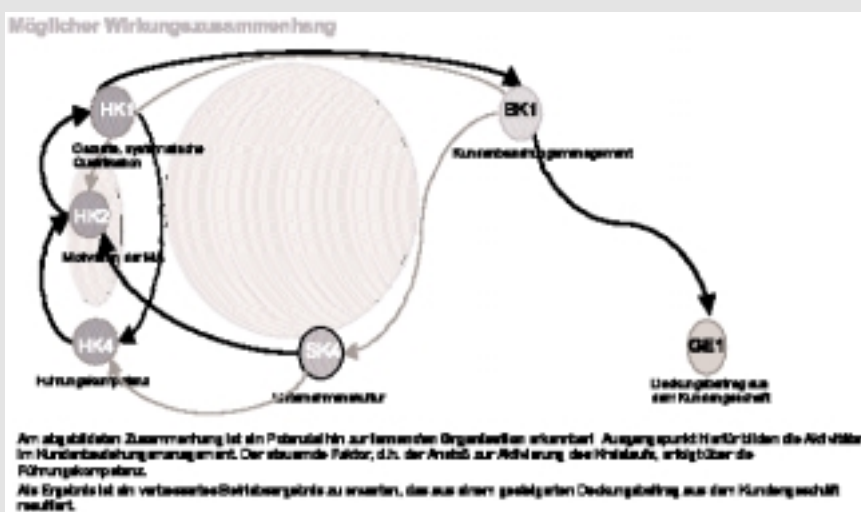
Möglicher Wirkungszusammenhang

HK1

BK1

Gezielte, systematische Qualifikation

Kundenbeziehungsmanagement

HK2

Motivation der MA

HK4

SK4

GE1

Führungskompetenz

Unternehmenskultur

Deckungsbeitrag aus dem Kundengeschäft

Am abgebildeten Zusammenhang ist ein Potenzial hin zur fernen Ergebnisse erkennbar. Ausgangspunkt hierfür bilden die Aktivitäten im Kundenbeziehungsmanagement. Der steuernde Faktor, d.h. der Anstoß zur Aktivierung des Kreislaufs, erfolgt über die Führungskompetenz.

Als Ergebnis ist ein verbessertes Betriebsergebnis zu erwarten, das aus einem gesteigerten Deckungsbeitrag aus dem Kundengeschäft resultiert.